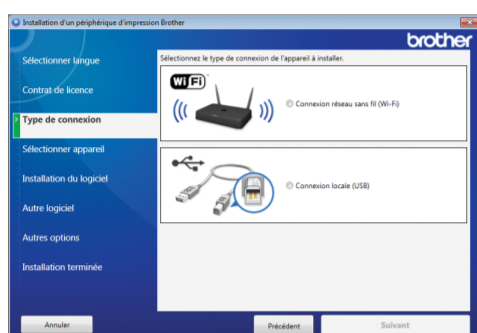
Installation d'un périphérique d'impression Brother

brother

Sélectionner langue

Contrat de licence

Type de connexion

Sélectionner appareil

Installation du logiciel

Autre logiciel

Autres options

Installation terminée

Sélectionnez le type de connexion de l'appareil à installer.

WiFi

Connexion réseau sans fil (Wi-Fi)

Connexion locale (USB)

Annuler

Précédent

Suivant